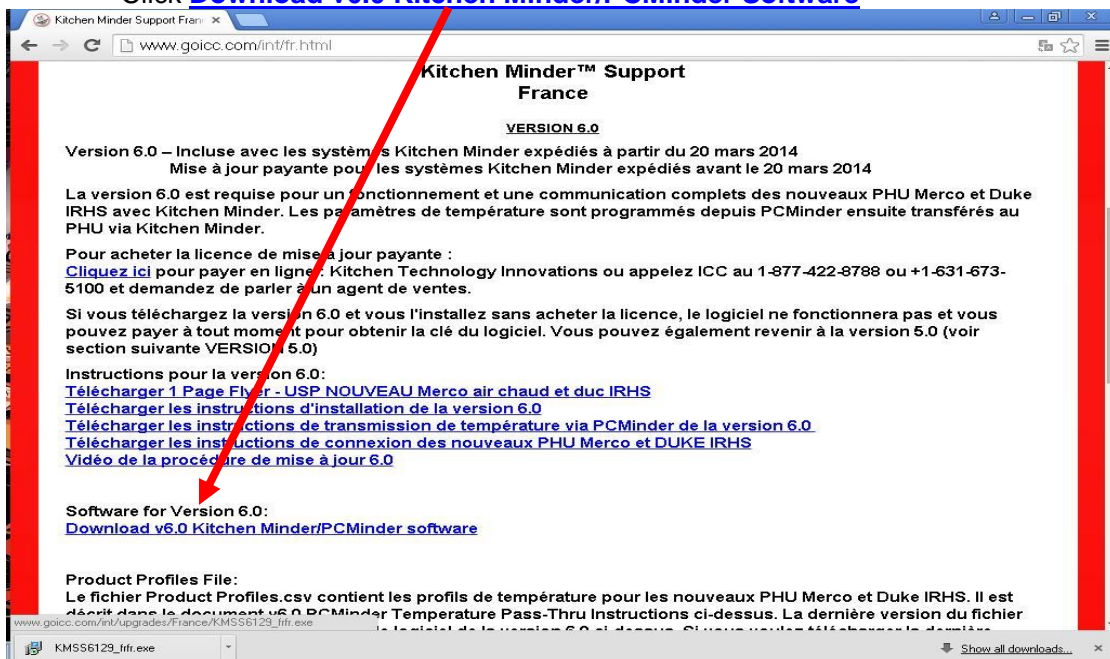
Click Download v6.0 Kitchen Minder/PCMinder Software

Kitchen Minder Support Fran ×

www.goicc.com/int/fr.html

Kitchen Minder™ Support
France

VERSION 6.0

Version 6.0 – Incluse avec les systèmes Kitchen Minder expédiés à partir du 20 mars 2014
Mise à jour payante pour les systèmes Kitchen Minder expédiés avant le 20 mars 2014

La version 6.0 est requise pour un fonctionnement et une communication complets des nouveaux PHU Merco et Duke IRHS avec Kitchen Minder. Les paramètres de température sont programmés depuis PCMinder ensuite transférés au PHU via Kitchen Minder.

Pour acheter la licence de mise à jour payante :
Cliquez ici pour payer en ligne : Kitchen Technology Innovations ou appelez ICC au 1-877-422-8788 ou +1-631-673-5100 et demandez de parler à un agent de ventes.

Si vous téléchargez la version 6.0 et vous l'installez sans acheter la licence, le logiciel ne fonctionnera pas et vous pouvez payer à tout moment pour obtenir la clé du logiciel. Vous pouvez également revenir à la version 5.0 (voir section suivante VERSION 5.0)

Instructions pour la version 6.0:
Télécharger 1 Page Flyer - USP NOUVEAU Merco air chaud et duc IRHS
Télécharger les instructions d'installation de la version 6.0
Télécharger les instructions de transmission de température via PCMinder de la version 6.0
Télécharger les instructions de connexion des nouveaux PHU Merco et DUKE IRHS
Vidéo de la procédure de mise à jour 6.0

Software for Version 6.0:
Download v6.0 Kitchen Minder/PCMinder software

Product Profiles File:
Le fichier Product Profiles.csv contient les profils de température pour les nouveaux PHU Merco et Duke IRHS. Il est décrit dans le document v6.0 PCMinder Temperature Pass-Thru Instructions ci-dessus. La dernière version du fichier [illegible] le logiciel de la version 6.0 ci-dessus. Si vous voulez télécharger la dernière

www.goicc.com/int/upgrades/France/KMSS6129_frfr.exe

KMSS6129_frfr.exe

Show all downloads...